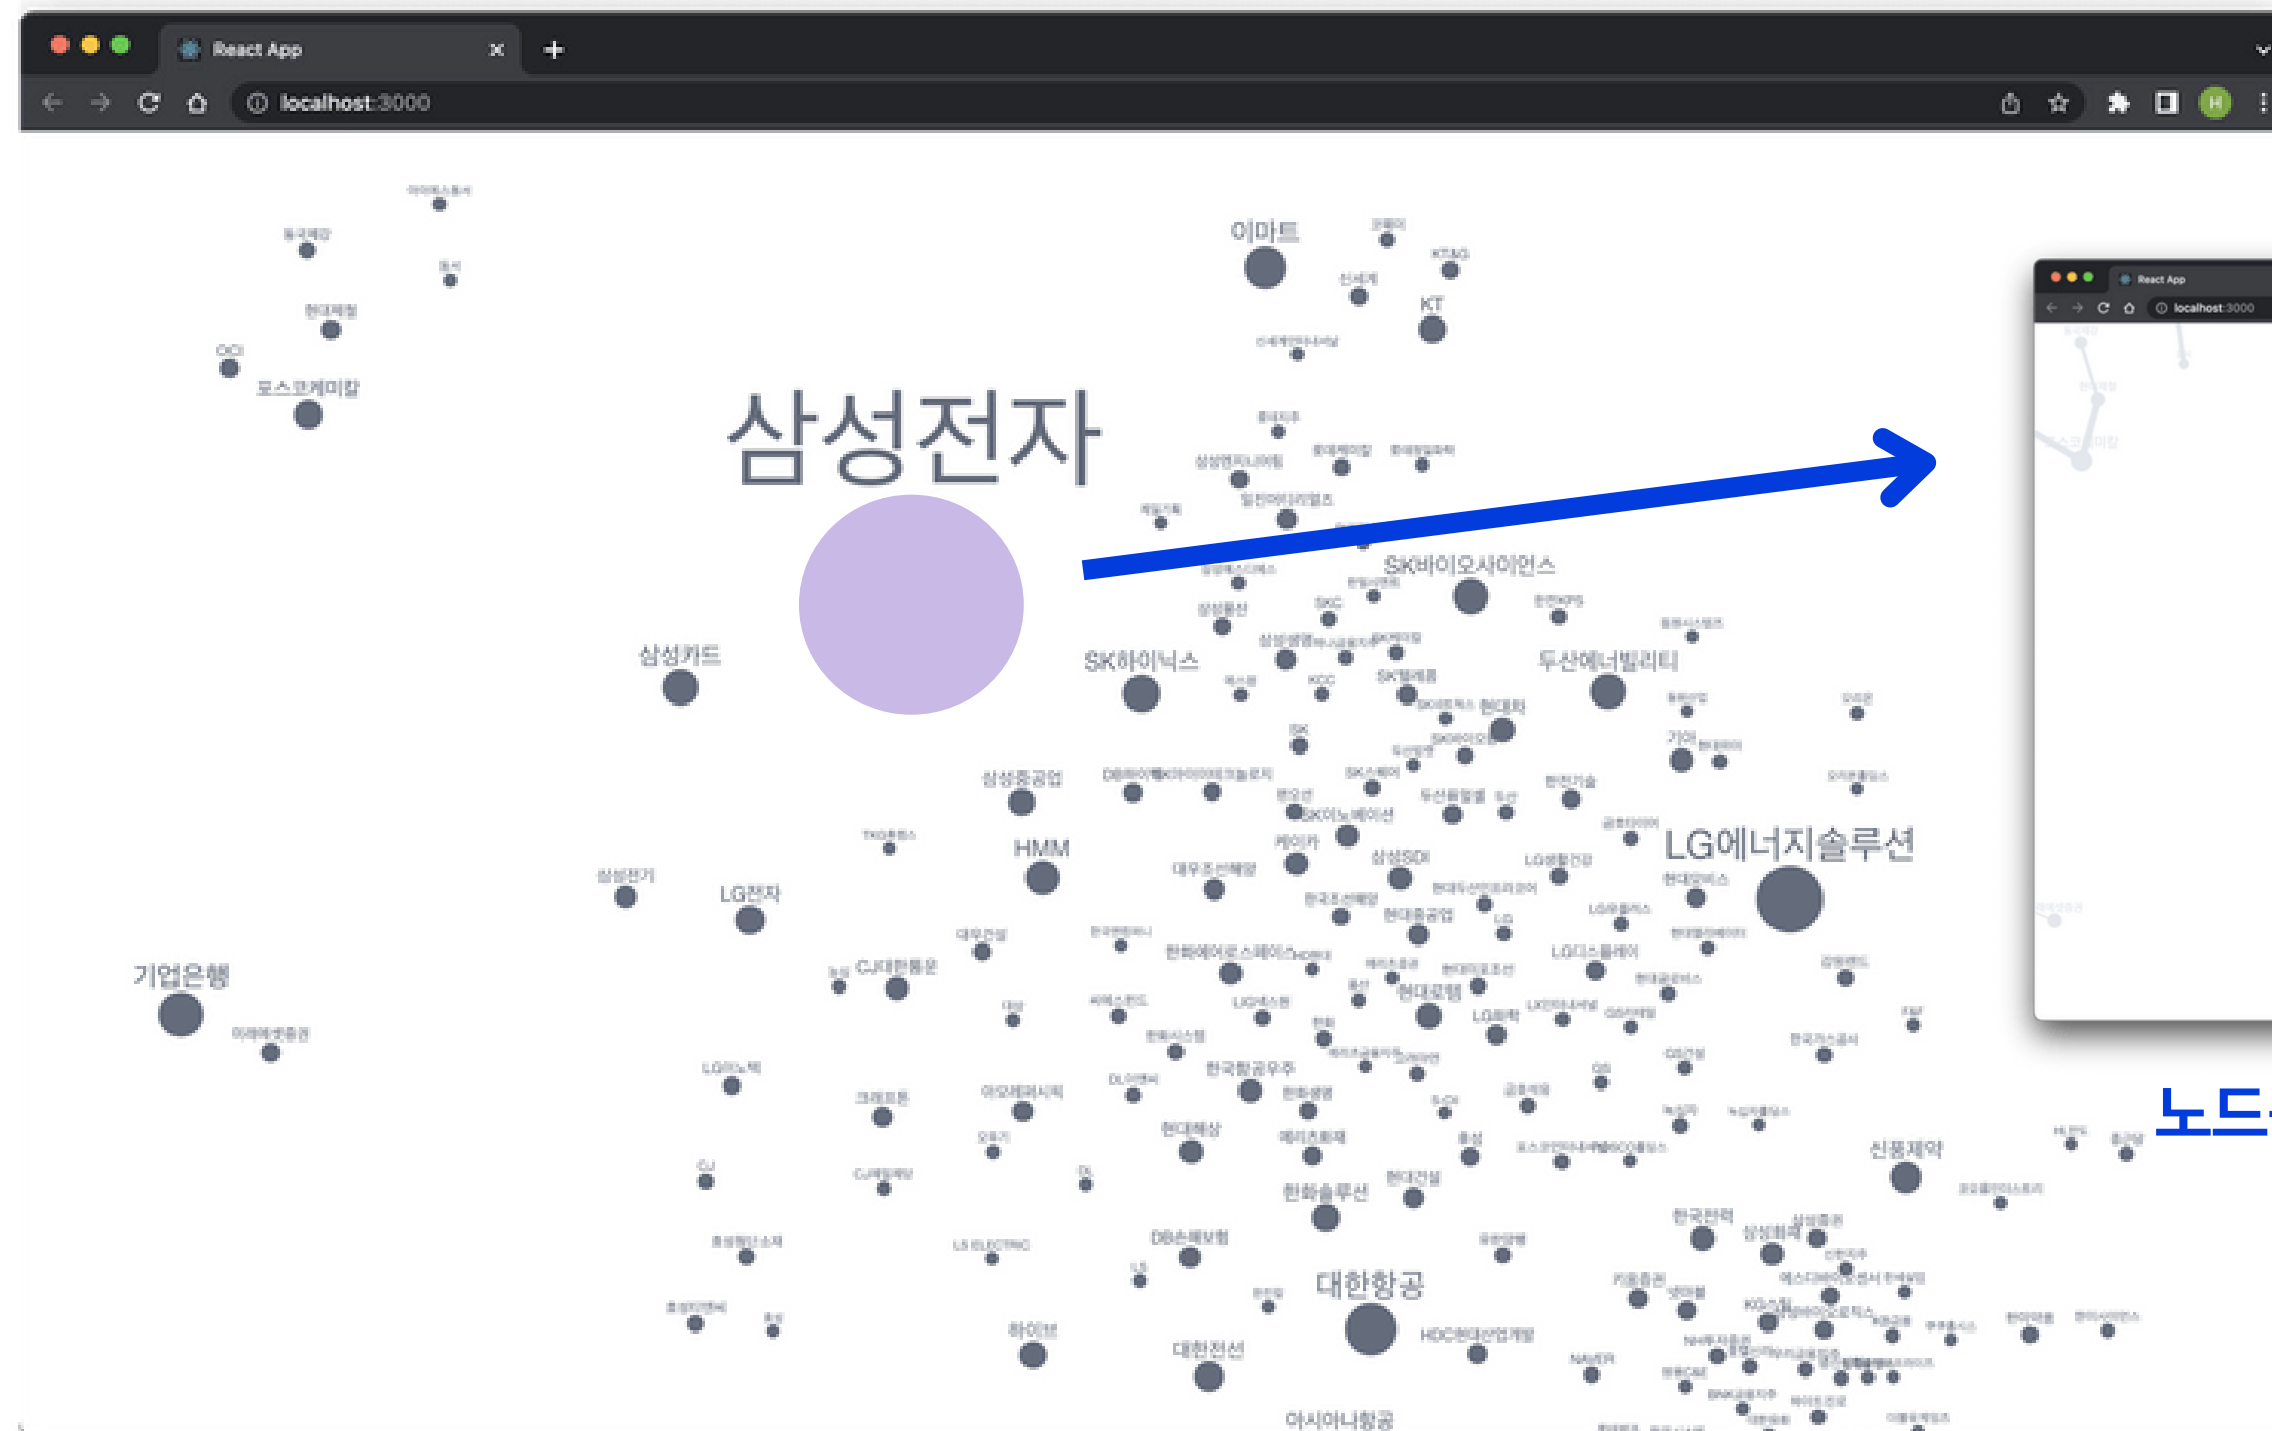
React App
localhost:3000

이마트
KT&G
신세계
KT
GCI
포스코케미칼
삼성전자
SK바이오사이언스
삼성카드
SK하이닉스
두산에너빌리티
현대차
기아
삼성중공업
HMM
삼성SDI
LG에너지솔루션
삼성전기
LG전자
CJ대한통운
기업은행
한국항공우주
현대해상
한화솔루션
현대건설
신풍제약
DB손해보험
대한항공
한국전력
삼성화재
하이브
대한전선
HDC현대산업개발
아시아나항공
LG이노텍
크래프톤
LG디스플레이
LG화학
한화에어로스페이스
현대로템
KT&G
LS ELECTRIC

React App
localhost:3000

노드